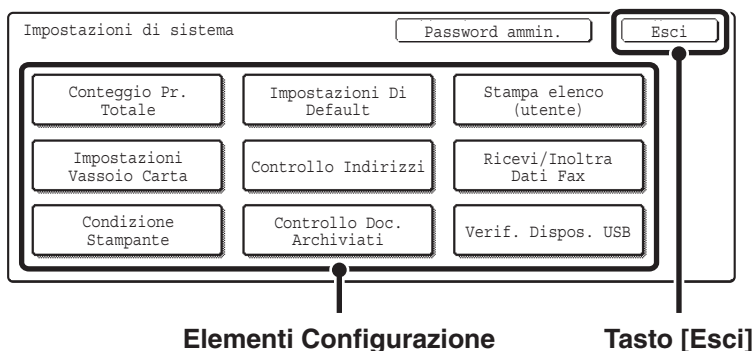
Impostazioni di sistema

Password ammin.

Esci

Conteggio Pr. Totale

Impostazioni Di Default

Stampa elenco (utente)

Impostazioni Vassoio Carta

Controllo Indirizzi

Ricevi/Inoltra Dati Fax

Condizione Stampante

Controllo Doc. Archiviati

Verif. Dispos. USB

Elementi Configurazione

Tasto [Esci]